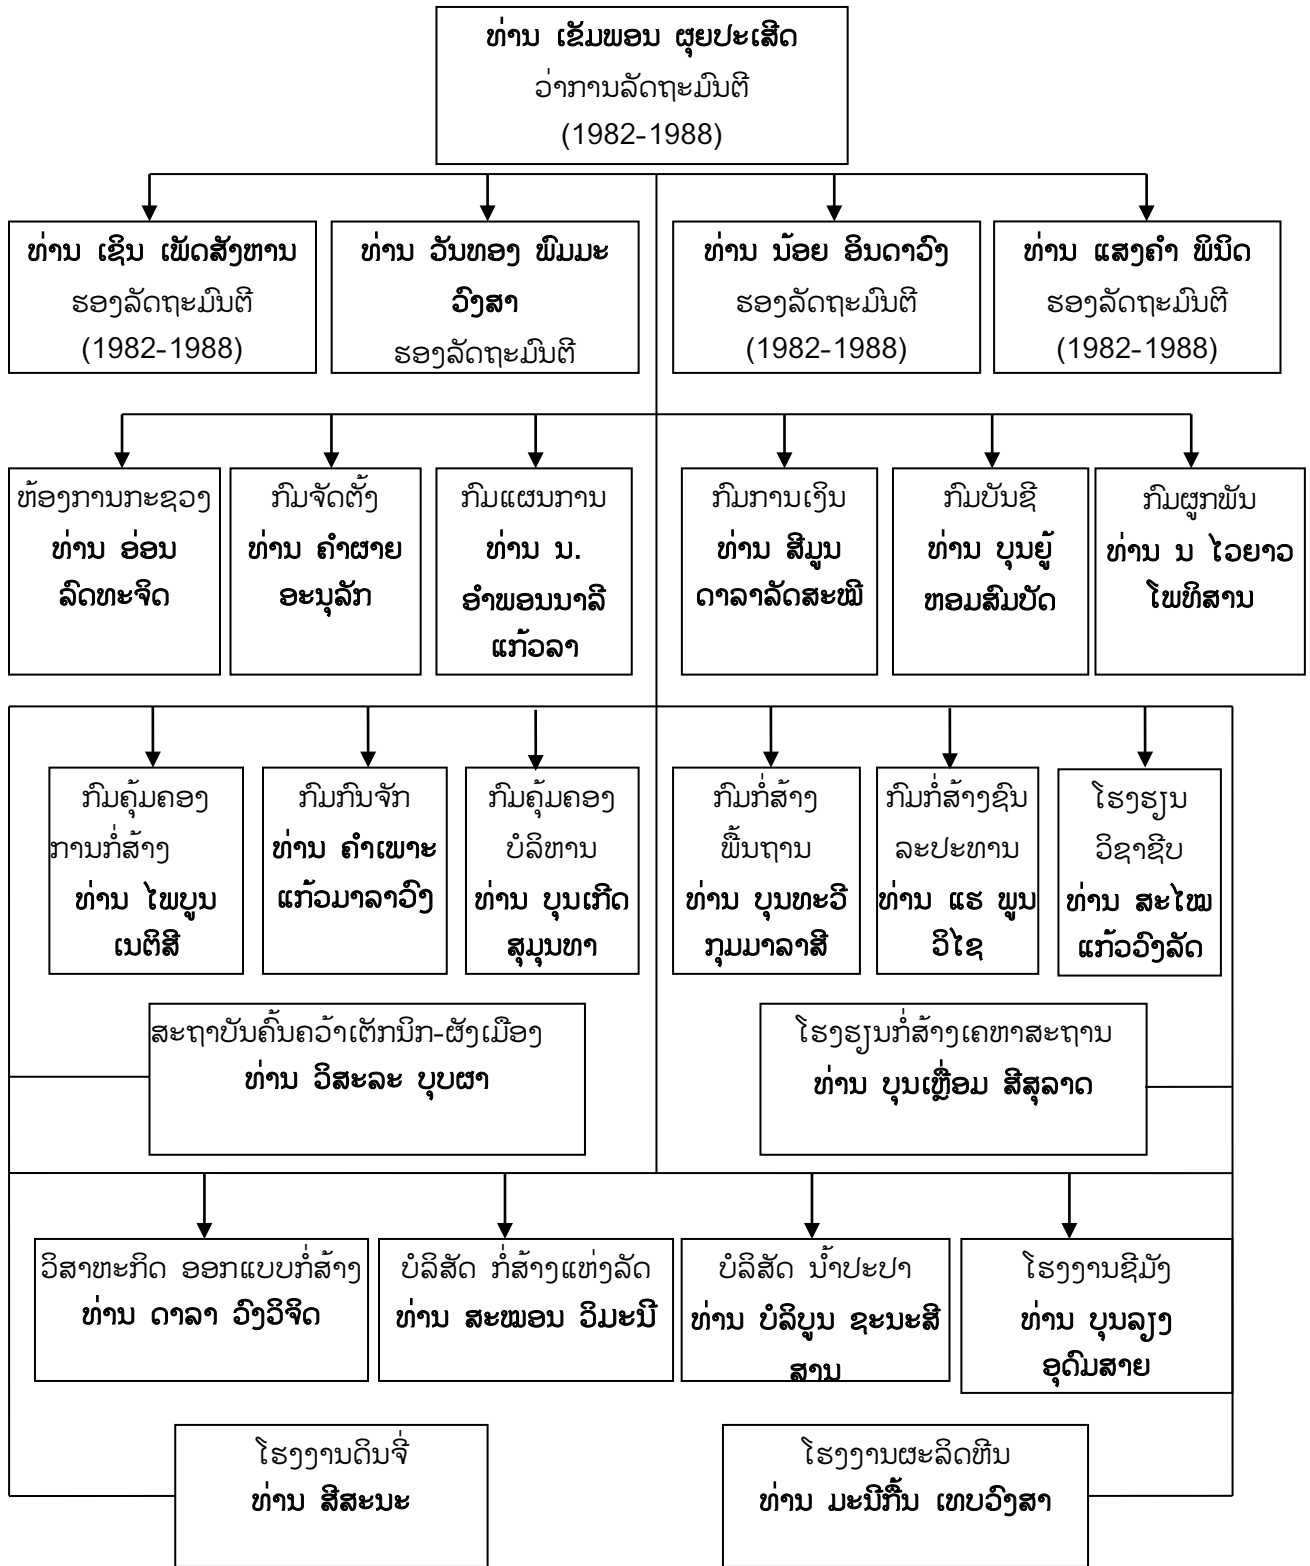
ທ່ານ ເຂັມພອນ ຜຸຍປະເສີດ
ວ່າການລັດຖະມົນຕີ
(1982-1988)

ທ່ານ ເຊີນ ເພັດສັງຫານ
ຮອງລັດຖະມົນຕີ
(1982-1988)

ທ່ານ ວັນທອງ ພົມມະວົງສາ
ຮອງລັດຖະມົນຕີ

ທ່ານ ນ້ອຍ ອິນດາວົງ
ຮອງລັດຖະມົນຕີ
(1982-1988)

ທ່ານ ແສງຄຳ ພົນິດ
ຮອງລັດຖະມົນຕີ
(1982-1988)

ຫ້ອງການກະຊວງ
ທ່ານ ອ່ອນ ລົດທະຈິດ

ກົມຈັດຕັ້ງ
ທ່ານ ຄຳຜາຍ ອະນຸລັກ

ກົມແຜນການ
ທ່ານ ນ. ອຳພອນນາລີ ແກ້ວລາ

ກົມການເງິນ
ທ່ານ ສີມູນ ດາລາລັດສະໝີ

ກົມບັນຊີ
ທ່ານ ບຸນຍູ້ ທອນສົມບັດ

ກົມຜູກພັນ
ທ່ານ ນ ໄວຍາວ ໂພທິສານ

ກົມຄຸ້ມຄອງການກໍ່ສ້າງ
ທ່ານ ໄພບູນ ເນຕິສີ

ກົມກົນຈັກ
ທ່ານ ຄຳເພາະ ແກ້ວມາລາວົງ

ກົມຄຸ້ມຄອງບໍລິຫານ
ທ່ານ ບຸນເກີດ ສຸມຸນທາ

ກົມກໍ່ສ້າງພື້ນຖານ
ທ່ານ ບຸນທະວີ ກຸມມາລາສີ

ກົມກໍ່ສ້າງຊົນລະປະທານ
ທ່ານ ແຮ ພູນວິໄຊ

ໂຮງຮຽນວິຊາຊີບ
ທ່ານ ສະໄໝ ແກ້ວວົງລັດ

ສະຖາບັນຄົ້ນຄວ້າເຕັກນິກ-ຜັງເມືອງ
ທ່ານ ວິສະລະ ບຸບຜາ

ໂຮງຮຽນກໍ່ສ້າງເຄຫາສະຖານ
ທ່ານ ບຸນເຫຼື້ອມ ສີສຸລາດ

ວິສາຫະກິດ ອອກແບບກໍ່ສ້າງ
ທ່ານ ດາລາ ວົງວິຈິດ

ບໍລິສັດ ກໍ່ສ້າງແຫ່ງລັດ
ທ່ານ ສະໝອນ ວິມະນີ

ບໍລິສັດ ນ້ຳປະປາ
ທ່ານ ບໍລິບູນ ຊະນະສີສານ

ໂຮງງານຊີມັງ
ທ່ານ ບຸນລຽງ ອຸດົມສາຍ

ໂຮງງານດິນຈີ່
ທ່ານ ສີສະນະ

ໂຮງງານຜະລິດຫີນ
ທ່ານ ມະນີກົ້ມ ເທບວົງສາ